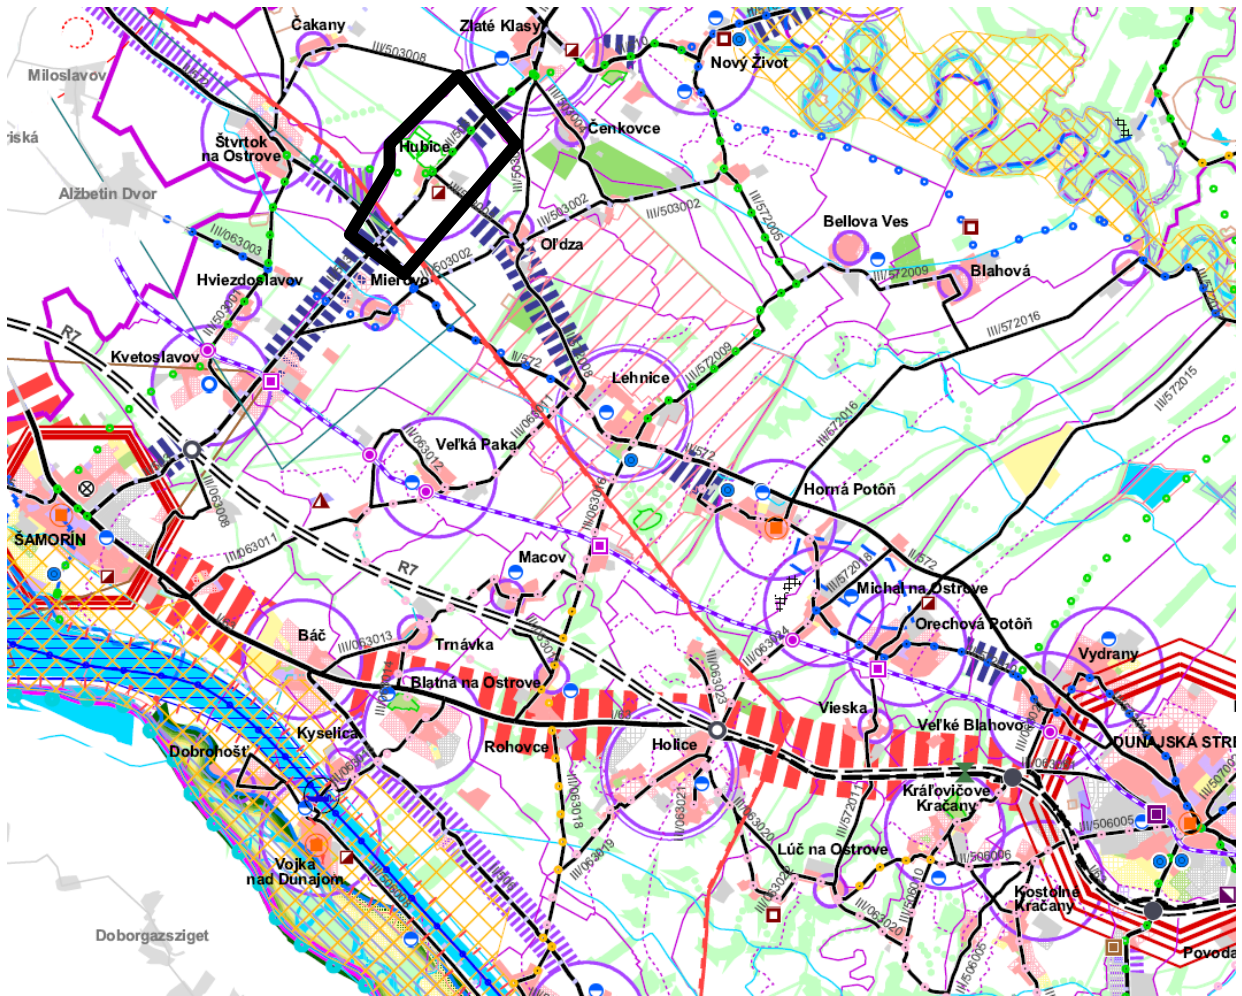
Čakany
Zlaté Klasy
III/503008
Nový Život
Miloslavov
Čenkovce
Štvrtok na Ostrove
Hubice
riská
Alžbetin Dvor
III/503002
III/503002
III/063003
Bellova Ves
Oľdza
III/503002
III/572005
Hviezdoslavov
Mierovo
III/572009
Blahová
III/572016
R7
Kvetoslavov
II/572
Lehnice
III/572009
III/572015
III/572016
Veľká Paka
III/063012
II/572
Horná Potôň
III/063008
ŠAMORÍN
III/063011
Macov
R7
III/572018
II/572
Michal na Ostrove
Orechová Potôň
Báč
III/063013
Trnávka
III/063024
Vydrany
Blatná na Ostrove
III/063023
Vieska
Veľké Blahovo
Kyselica
Rohovce
Holice
DUNAJSKÁ STRE
Dobrohošť
Kráľovičove Kračany
III/063018
III/063021
III/063020
III/506005
III/063019
Lúč na Ostrove
III/506006
Vojka nad Dunajom
Kostolné Kračany
III/063020
Doborgazsziget
Povoda